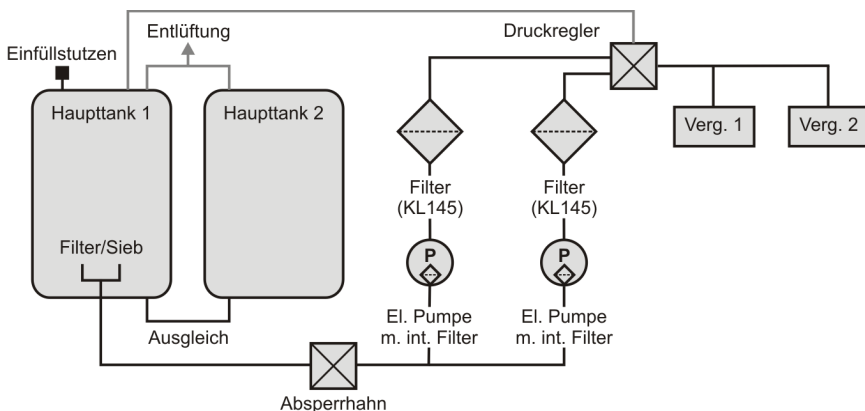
Entlüftung

Druckregler

Einfüllstutzen

Haupttank 1

Haupttank 2

Verg. 1

Verg. 2

Filter (KL145)

Filter (KL145)

Filter/Sieb

P

P

El. Pumpe m. int. Filter

El. Pumpe m. int. Filter

Ausgleich

Absperrhahn